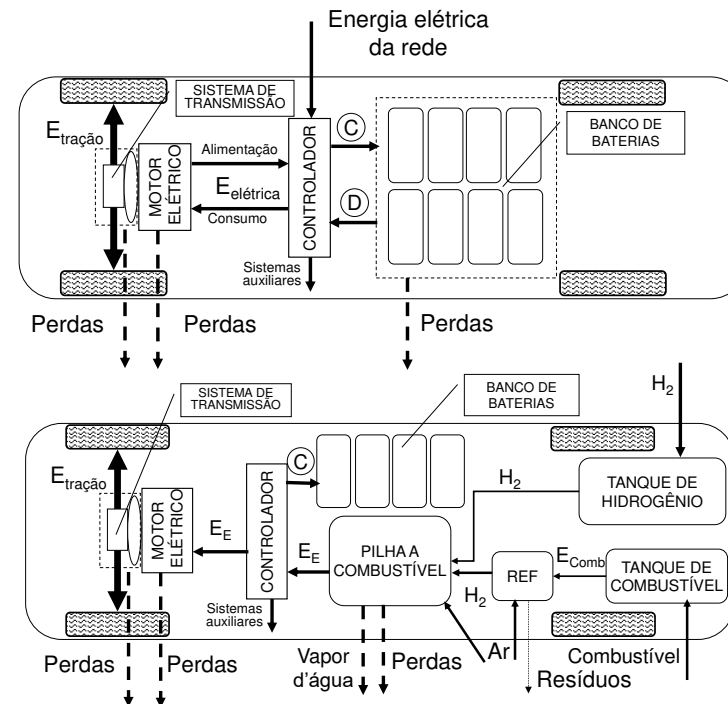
Energia elétrica da rede

SISTEMA DE TRANSMISSÃO

$E_{tração}$

MOTOR ELÉTRICO

Alimentação

$E_{elétrica}$

Consumo

CONTROLADOR

C

D

BANCO DE BATERIAS

Sistemas auxiliares

Perdas

Perdas

Perdas

SISTEMA DE TRANSMISSÃO

BANCO DE BATERIAS

$H_2$

$E_{tração}$

MOTOR ELÉTRICO

CONTROLADOR

C

$E_E$

$E_E$

$H_2$

TANQUE DE HIDROGÊNIO

PILHA A COMBUSTÍVEL

REF

$E_{Comb}$

TANQUE DE COMBUSTÍVEL

$H_2$

Sistemas auxiliares

Perdas

Perdas

Vapor d'água

Perdas

Ar

Combustível

Resíduos